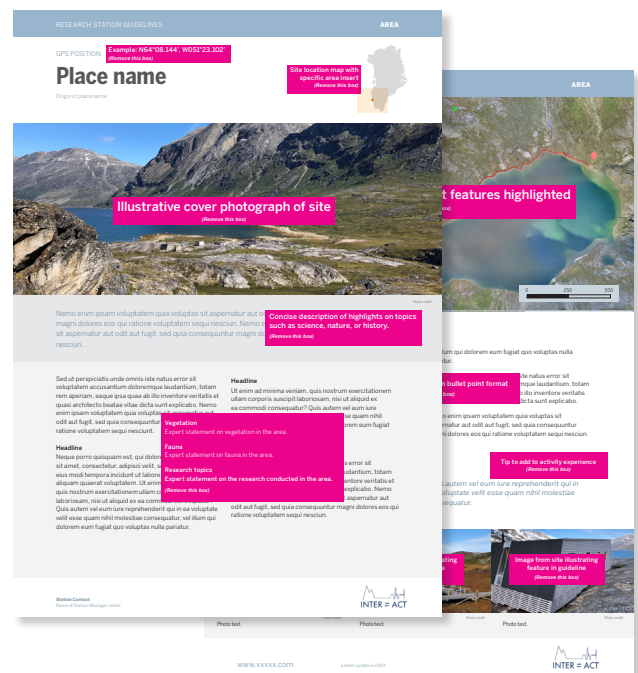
RESEARCH STATION GUIDELINES

AREA

GPS POSITION

Example: N64°08.144', W051°23.102'
(Remove this box)

Place name

Origin of place name

Site location map with specific area insert
(Remove this box)

AREA

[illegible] features highlighted

0 250 500

Illustrative cover photograph of site
(Remove this box)

Photo credit

Nemo enim ipsam voluptatem quia voluptas sit aspernatur aut od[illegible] magni dolores eos qui ratione voluptatem sequi nesciunt. Nemo e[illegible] sit aspernatur aut odit aut fugit, sed quia consequuntur magni dol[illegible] nesciunt.

Concise description of highlights on topics such as science, nature, or history.
(Remove this box)

Sed ut perspiciatis unde omnis iste natus error sit voluptatem accusantium doloremque laudantium, totam rem aperiam, eaque ipsa quae ab illo inventore veritatis et quasi architecto beatae vitae dicta sunt explicabo. Nemo enim ipsam voluptatem quia voluptas sit aspernatur aut odit aut fugit, sed quia consequuntur magni dolores eos qui ratione voluptatem sequi nesciunt.

Headline
Neque porro quisquam est, qui dolor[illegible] sit amet, consectetur, adipisci velit, se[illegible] eius modi tempora incidunt ut labore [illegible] aliquam quaerat voluptatem. Ut enim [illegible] quis nostrum exercitationem ullam co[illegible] laboriosam, nisi ut aliquid ex ea comm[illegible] Quis autem vel eum iure reprehenderit qui in ea voluptate velit esse quam nihil molestiae consequatur, vel illum qui dolorem eum fugiat quo voluptas nulla pariatur.

Headline
Ut enim ad minima veniam, quis nostrum exercitationem ullam corporis suscipit laboriosam, nisi ut aliquid ex ea commodi consequatur? Quis autem vel eum iure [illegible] quam nihil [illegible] eum fugiat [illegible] error sit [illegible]dantium, totam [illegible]entore veritatis et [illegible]sunt explicabo. Nemo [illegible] aspernatur aut odit aut fugit, sed quia consequuntur magni dolores eos qui ratione voluptatem sequi nesciunt.

Vegetation
Expert statement on vegetation in the area.

Fauna
Expert statement on fauna in the area.

Research topics
Expert statement on the research conducted in the area.
(Remove this box)

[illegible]lum qui dolorem eum fugiat quo voluptas nulla

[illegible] bullet point format
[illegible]box)

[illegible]e natus error sit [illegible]que laudantium, totam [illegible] illo inventore veritatis et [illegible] dicta sunt explicabo.
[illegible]o enim ipsam voluptatem quia voluptas sit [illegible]atur aut odit aut fugit, sed quia consequuntur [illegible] dolores eos qui ratione voluptatem sequi nesciunt.

Tip to add to activity experience
(Remove this box)

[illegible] autem vel eum iure reprehenderit qui in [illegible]oluptate velit esse quam nihil molestiae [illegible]equatur.

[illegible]ating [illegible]

Image from site illustrating feature in guideline
(Remove this box)

Station Contact
Name of Station Manager, email

INTER ≡ ACT

Photo text.

Photo text.

Photo credit

Photo text.

Photo credit

www.xxxxx.com

Latest update in 20XX

INTER ≡ ACT